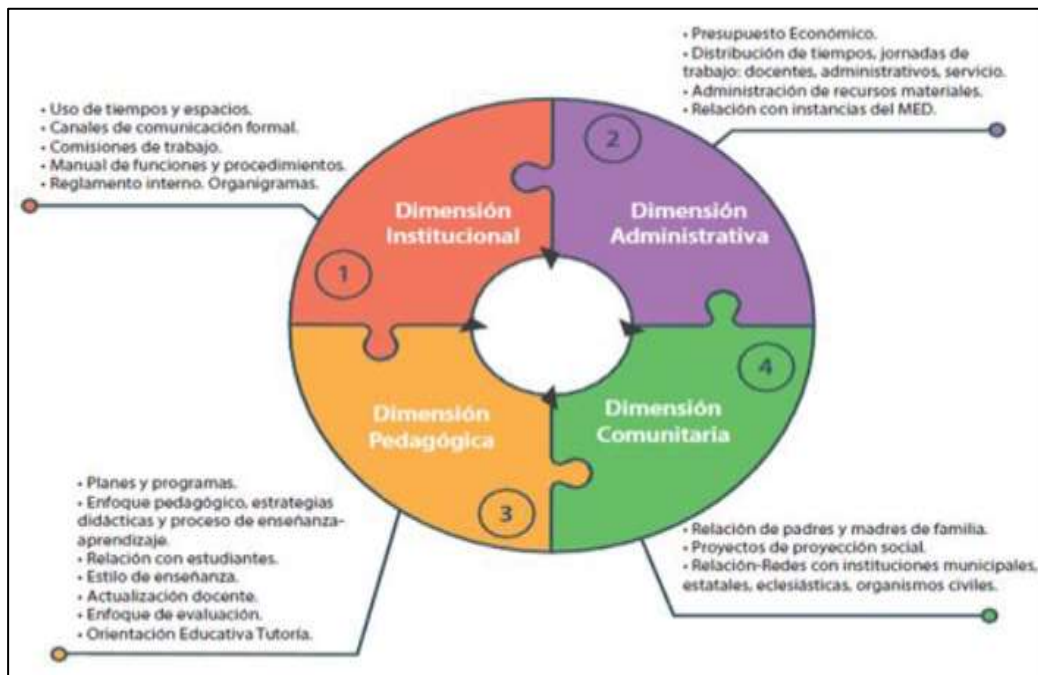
• Presupuesto Económico.
• Distribución de tiempos, jornadas de trabajo: docentes, administrativos, servicio.
• Administración de recursos materiales.
• Relación con instancias del MED.

• Uso de tiempos y espacios.
• Canales de comunicación formal.
• Comisiones de trabajo.
• Manual de funciones y procedimientos.
• Reglamento interno. Organigramas.

2

Dimensión Institucional

Dimensión Administrativa

1

4

Dimensión Pedagógica

Dimensión Comunitaria

3

• Planes y programas.
• Enfoque pedagógico, estrategias didácticas y proceso de enseñanza-aprendizaje.
• Relación con estudiantes.
• Estilo de enseñanza.
• Actualización docente.
• Enfoque de evaluación.
• Orientación Educativa Tutoría.

• Relación de padres y madres de familia.
• Proyectos de proyección social.
• Relación-Redes con instituciones municipales, estatales, eclesiásticas, organismos civiles.